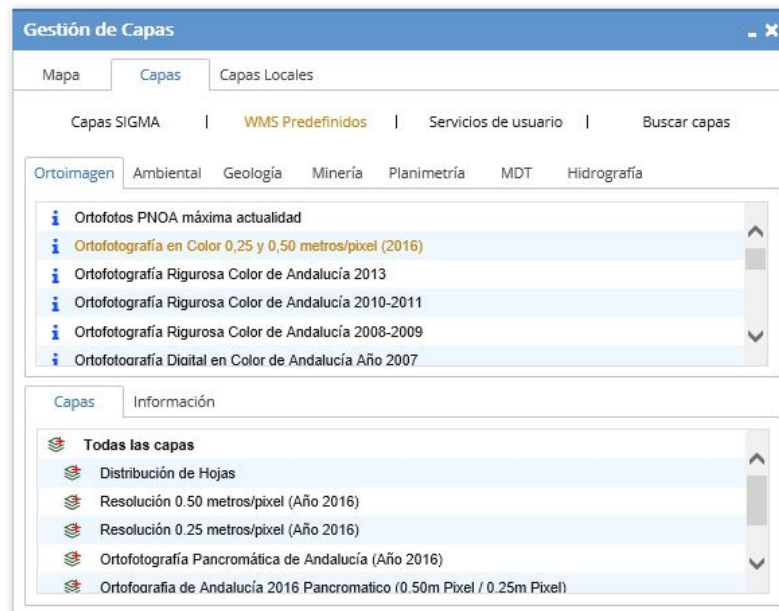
Gestión de Capas

Mapa | Capas | Capas Locales

Capas SIGMA | WMS Predefinidos | Servicios de usuario | Buscar capas

Ortoimagen | Ambiental | Geología | Minería | Planimetría | MDT | Hidrografía

Ortofotos PNOA máxima actualidad
Ortofotografía en Color 0,25 y 0,50 metros/pixel (2016)
Ortofotografía Rigurosa Color de Andalucía 2013
Ortofotografía Rigurosa Color de Andalucía 2010-2011
Ortofotografía Rigurosa Color de Andalucía 2008-2009
Ortofotografía Digital en Color de Andalucía Año 2007

Capas | Información

Todas las capas
Distribución de Hojas
Resolución 0.50 metros/pixel (Año 2016)
Resolución 0.25 metros/pixel (Año 2016)
Ortofotografía Pancromática de Andalucía (Año 2016)
Ortofografia de Andalucía 2016 Pancromatico (0.50m Pixel / 0.25m Pixel)